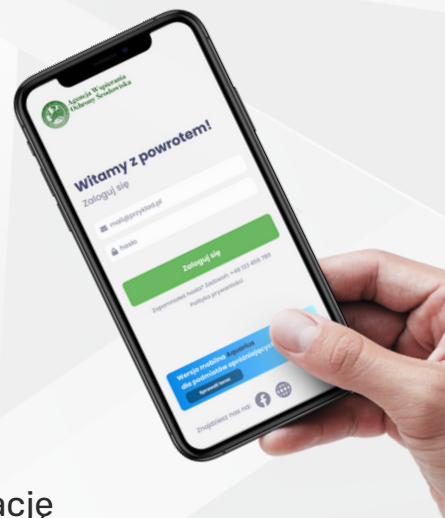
Agencja Wspierania Ochrony Środowiska

Witamy z powrotem!

Zaloguj się

mail@przyklad.pl

hasło

Zaloguj się

Zapomniałeś hasła? Zadzwoń: +48 123 456 789

Polityka prywatności

Wersja mobilna Aquarius dla podmiotów społecznościowych

Sprawdź teraz

Znajdziesz nas na:

acje